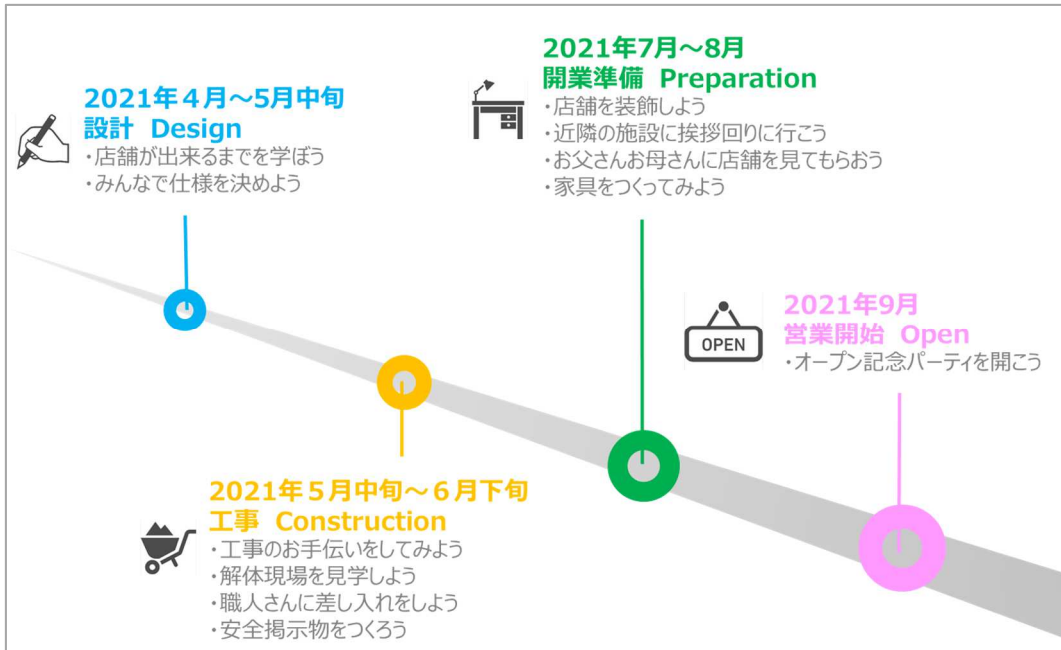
2021年4月～5月中旬
設計 Design
・店舗が出来るまでを学ぼう
・みんなで仕様を決めよう

2021年7月～8月
開業準備 Preparation
・店舗を装飾しよう
・近隣の施設に挨拶回りに行こう
・お父さんお母さんに店舗を見てもらおう
・家具をつくってみよう

OPEN

2021年9月
営業開始 Open
・オープン記念パーティを開こう

2021年5月中旬～6月下旬
工事 Construction
・工事のお手伝いをしてみよう
・解体現場を見学しよう
・職人さんに差し入れをしよう
・安全掲示物をつくろう